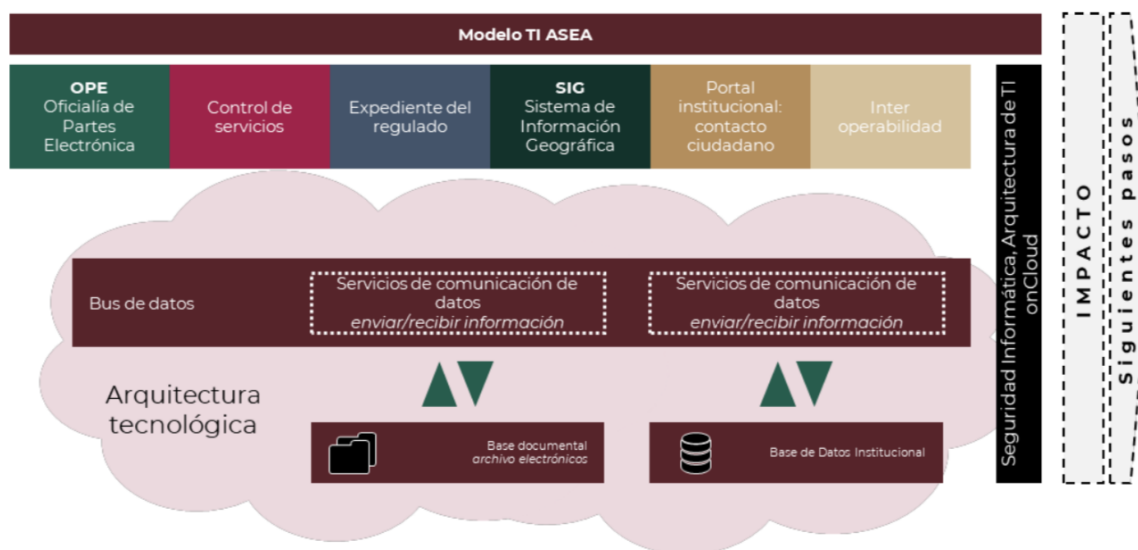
Modelo TI ASEA

OPE
Oficialía de Partes Electrónica

Control de servicios

Expediente del regulado

SIG
Sistema de Información Geográfica

Portal institucional: contacto ciudadano

Inter operabilidad

Seguridad Informática, Arquitectura de TI onCloud

IMPACTO

Siguientes pasos

Bus de datos

Servicios de comunicación de datos
*enviar/recibir información*

Servicios de comunicación de datos
*enviar/recibir información*

Arquitectura tecnológica

Base documental
*archivo electrónicos*

Base de Datos Institucional